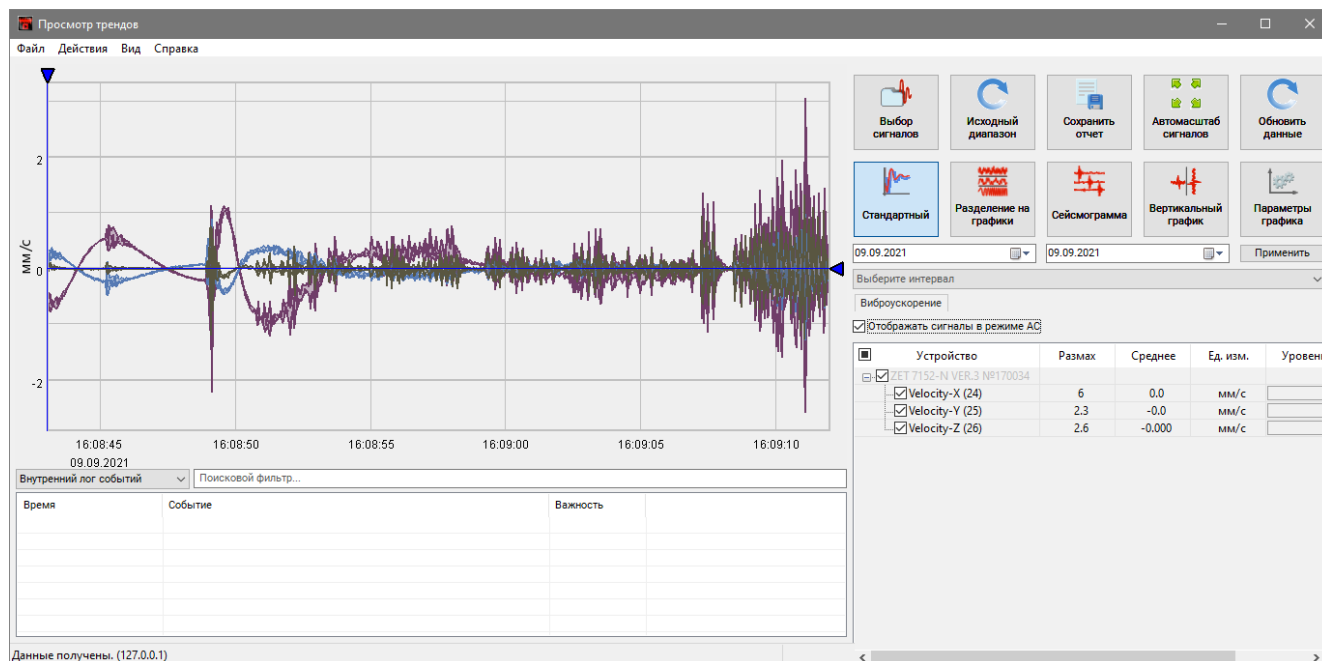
Просмотр трендов

Файл Действия Вид Справка

2
0
-2
мм/с

16:08:45
09.09.2021
16:08:50
16:08:55
16:09:00
16:09:05
16:09:10

Выбор сигналов
Исходный диапазон
Сохранить отчет
Автомасштаб сигналов
Обновить данные

Стандартный
Разделение на графики
Сейсмограмма
Вертикальный график
Параметры графика

09.09.2021
09.09.2021
Применить

Выберите интервал

Виброускорение

Отображать сигналы в режиме AC

| Устройство | Размах | Среднее | Ед. изм. | Уровень |
|---|---|---|---|---|
| ZET 7152-N VER.3 №170034 | | | | |
| Velocity-X (24) | 6 | 0.0 | мм/с | |
| Velocity-Y (25) | 2.3 | -0.0 | мм/с | |
| Velocity-Z (26) | 2.6 | -0.000 | мм/с | |

Внутренний лог событий
Поисковой фильтр...

| Время | Событие | Важность |
|---|---|---|

Данные получены. (127.0.0.1)